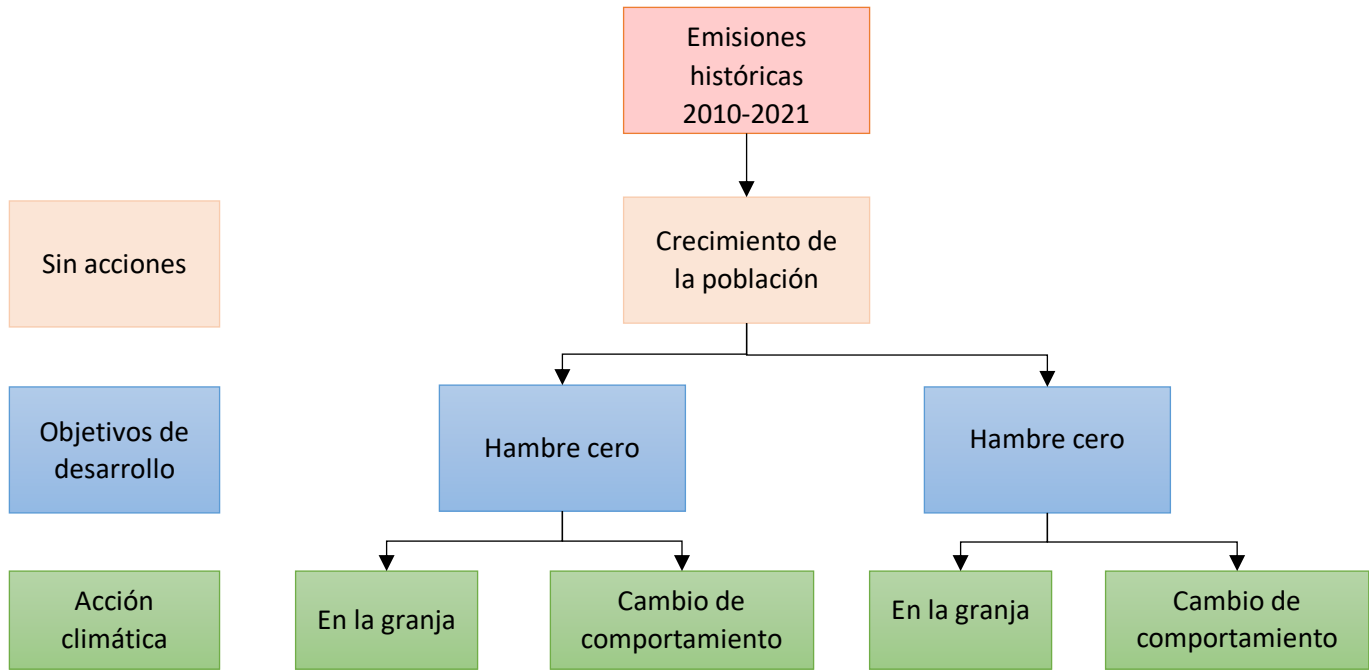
Emisiones históricas 2010-2021

Sin acciones

Crecimiento de la población

Objetivos de desarrollo

Hambre cero

Hambre cero

Acción climática

En la granja

Cambio de comportamiento

En la granja

Cambio de comportamiento